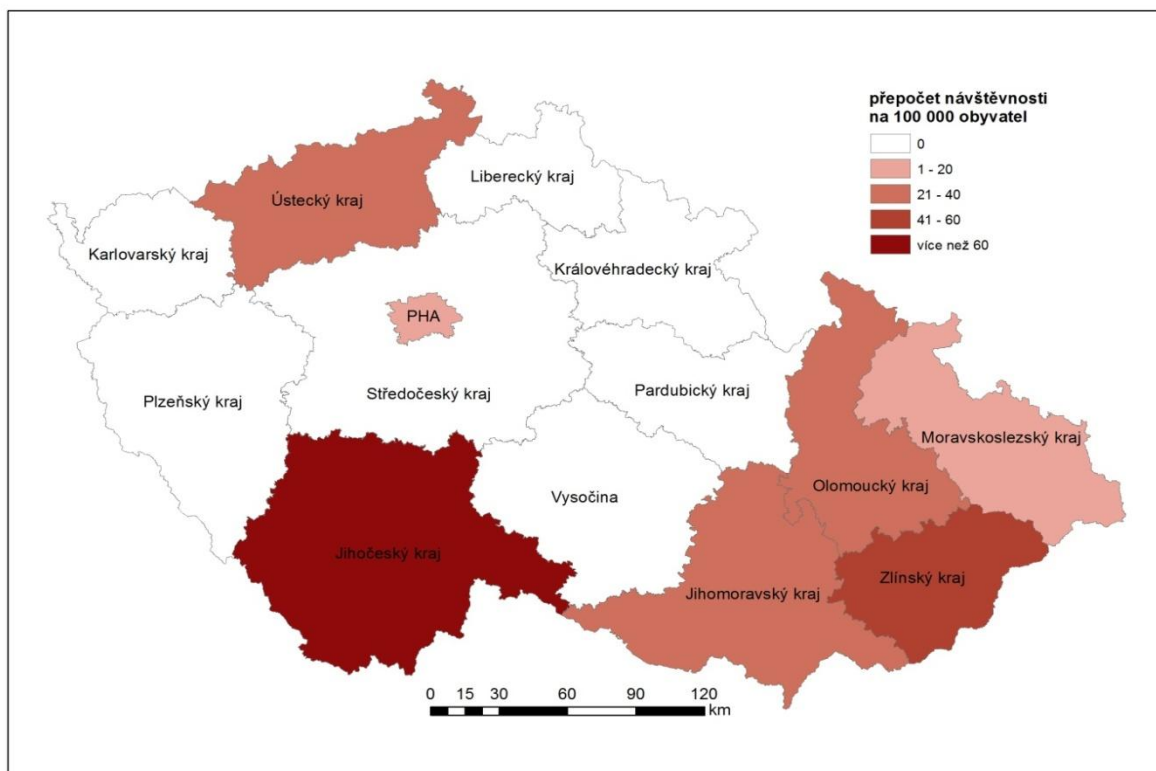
přepočet návštěvnosti na 100 000 obyvatel

0

1 - 20

21 - 40

41 - 60

více než 60

Ústecký kraj

Liberecký kraj

Karlovarský kraj

Královéhradecký kraj

PHA

Středočeský kraj

Pardubický kraj

Plzeňský kraj

Moravskoslezský kraj

Olomoucký kraj

Vysočina

Jihočeský kraj

Zlínský kraj

Jihomoravský kraj

0 15 30 60 90 120

km